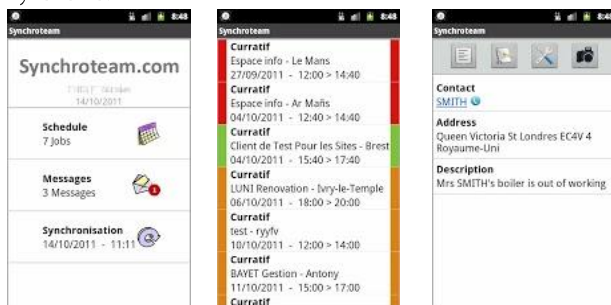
8:48
Synchroteam
Synchroteam.com
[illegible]
14/10/2011
Schedule
7 Jobs
Messages
3 Messages
Synchronisation
14/10/2011 - 11:11

8:48
Synchroteam
Curratif
Espace info - Le Mans
27/09/2011 - 12:00 > 14:40
Curratif
Espace info - Ar Mañs
04/10/2011 - 12:00 > 14:40
Curratif
Client de Test Pour les Sites - Brest
04/10/2011 - 15:40 > 17:40
Curratif
LUNI Renovation - Ivry-le-Temple
06/10/2011 - 18:00 > 20:00
Curratif
test - ryyfv
10/10/2011 - 12:00 > 14:00
Curratif
BAYET Gestion - Antony
11/10/2011 - 15:00 > 17:00
Curratif

8:48
Synchroteam
Contact
SMITH
Address
Queen Victoria St Londres EC4V 4
Royaume-Uni
Description
Mrs SMITH's boiler is out of working